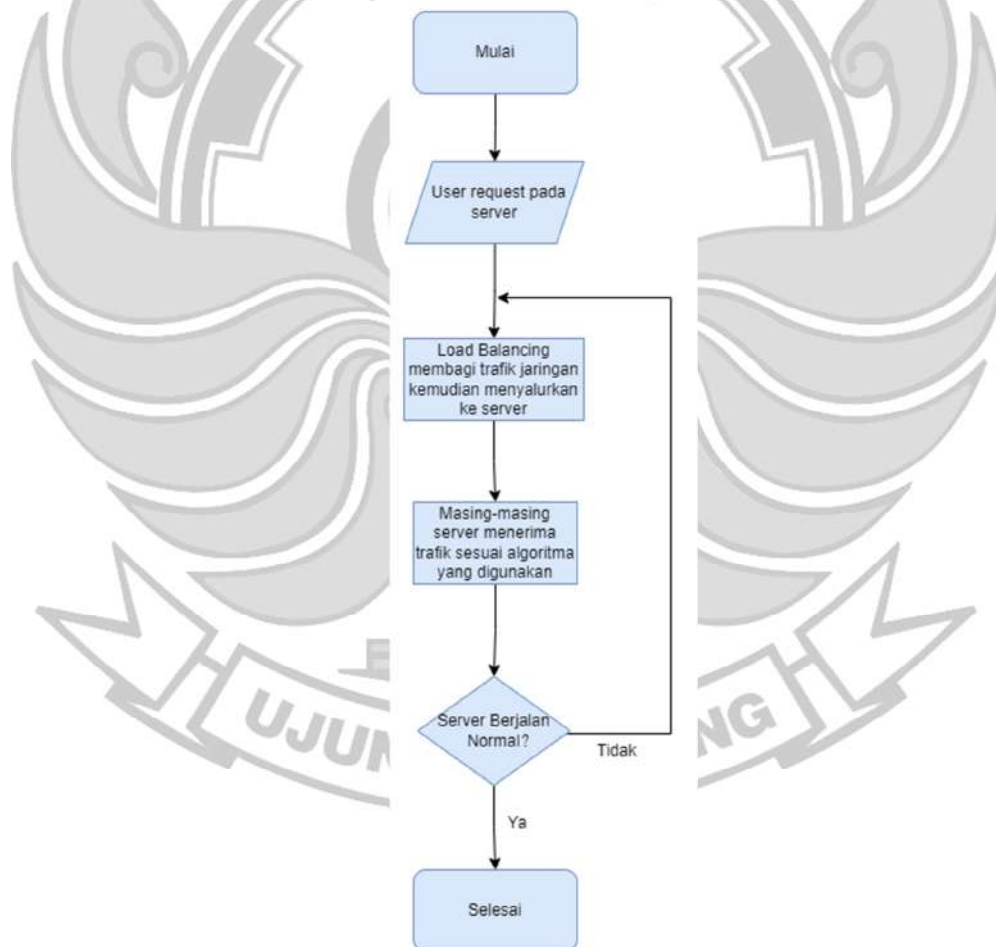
Mulai

User request pada server

Load Balancing membagi trafik jaringan kemudian menyalurkan ke server

Masing-masing server menerima trafik sesuai algoritma yang digunakan

Server Berjalan Normal?

Tidak

Ya

Selesai

UJUN NG